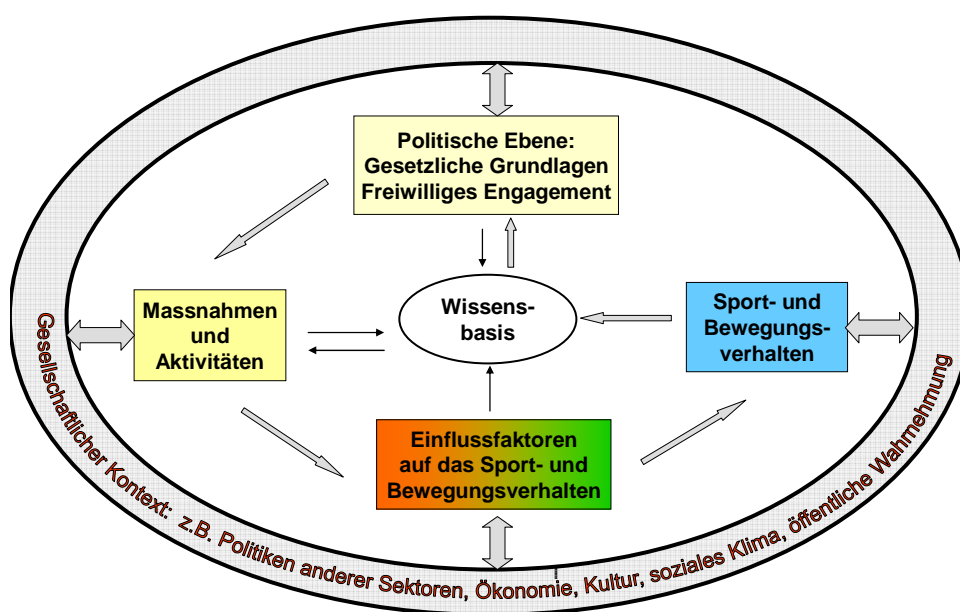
Politische Ebene:
Gesetzliche Grundlagen
Freiwilliges Engagement

Massnahmen
und
Aktivitäten

Wissens-
basis

Sport- und
Bewegungs-
verhalten

Einflussfaktoren
auf das Sport- und
Bewegungsverhalten

Gesellschaftlicher Kontext: z.B. Politiken anderer Sektoren, Ökonomie, Kultur, soziales Klima, öffentliche Wahrnehmung